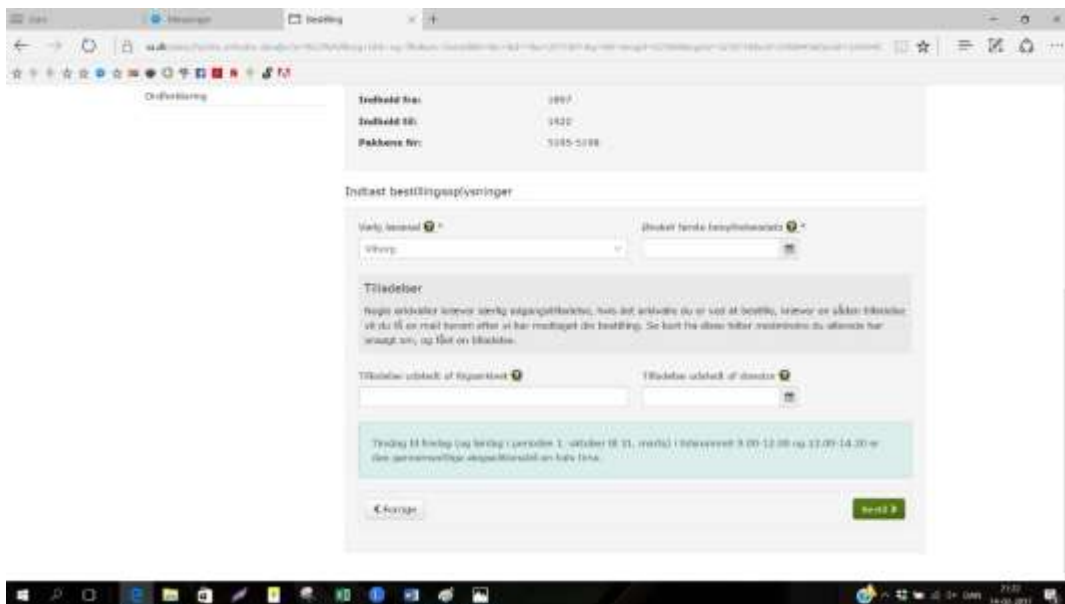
Bestilling

Ordforklaring

Indhold fra: 1897

Indhold til: 1920

Pakkens Nr: 5185-5198

Indtast bestillingsoplysninger

Vælg læsesal ❓ *

Vælg

Ønsket første besøgsdato ❓ *

Tilladelser

Nogle arkivalier kræver særlig adgangstilladelse, hvis det arkivalie du er ved at bestille, kræver en sådan tilladelse vil du få en mail kort efter vi har modtaget din bestilling. Se bort fra disse felter medmindre du allerede har ansøgt om, og fået en tilladelse.

Tilladelse udstedt af Rigsarkivet ❓

Tilladelse udstedt af direktør ❓

Tirsdag til fredag (og lørdag i perioden 1. oktober til 31. marts) i tidsrummet 9.00-12.00 og 13.00-14.30 er den gennemsnitlige ekspeditionstid en halv time.

❮ Forrige

Bestil ❯